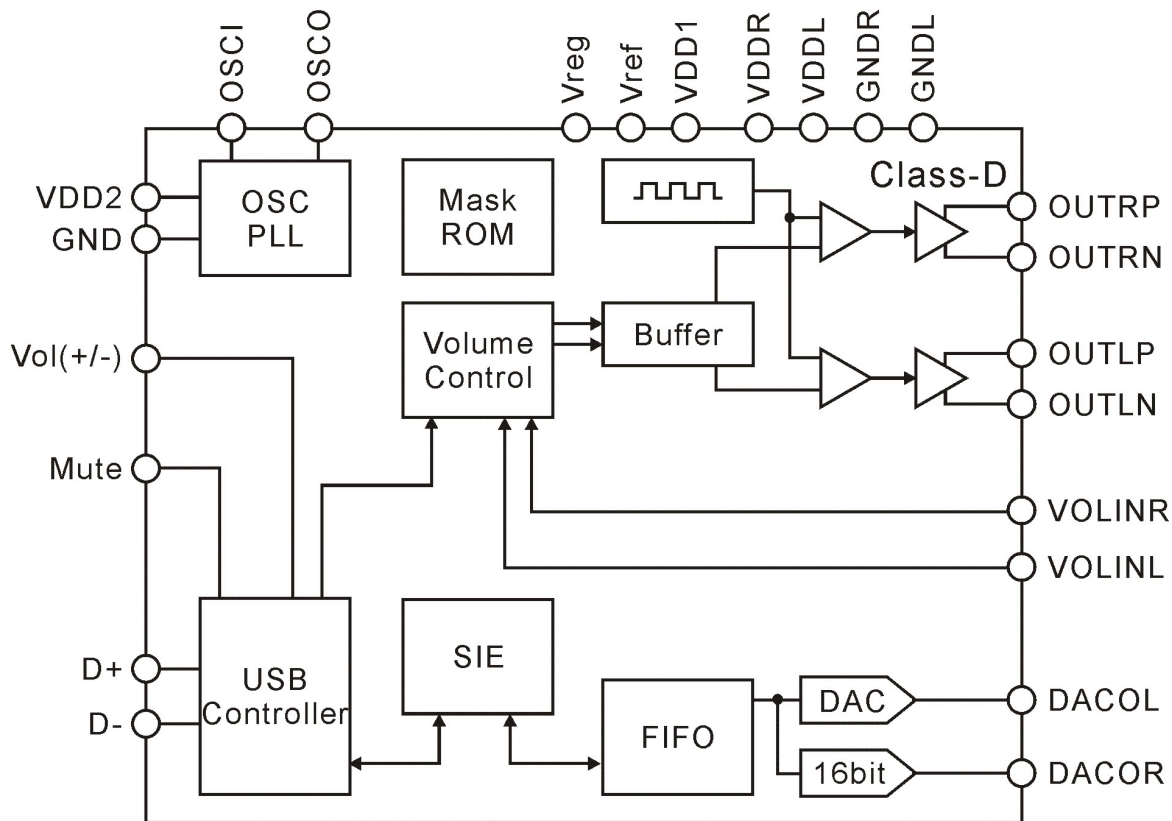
OSCI
OSCO
Vreg
Vref
VDD1
VDDR
VDDL
GNDR
GNDL

VDD2
GND
OSC
PLL
Mask
ROM
Class-D
OUTRP
OUTRN

Vol(+/-)
Volume
Control
Buffer
OUTLP
OUTLN

Mute
VOLINR
VOLINL

D+
D-
USB
Controller
SIE
FIFO
DAC
16bit
DACOL
DACOR